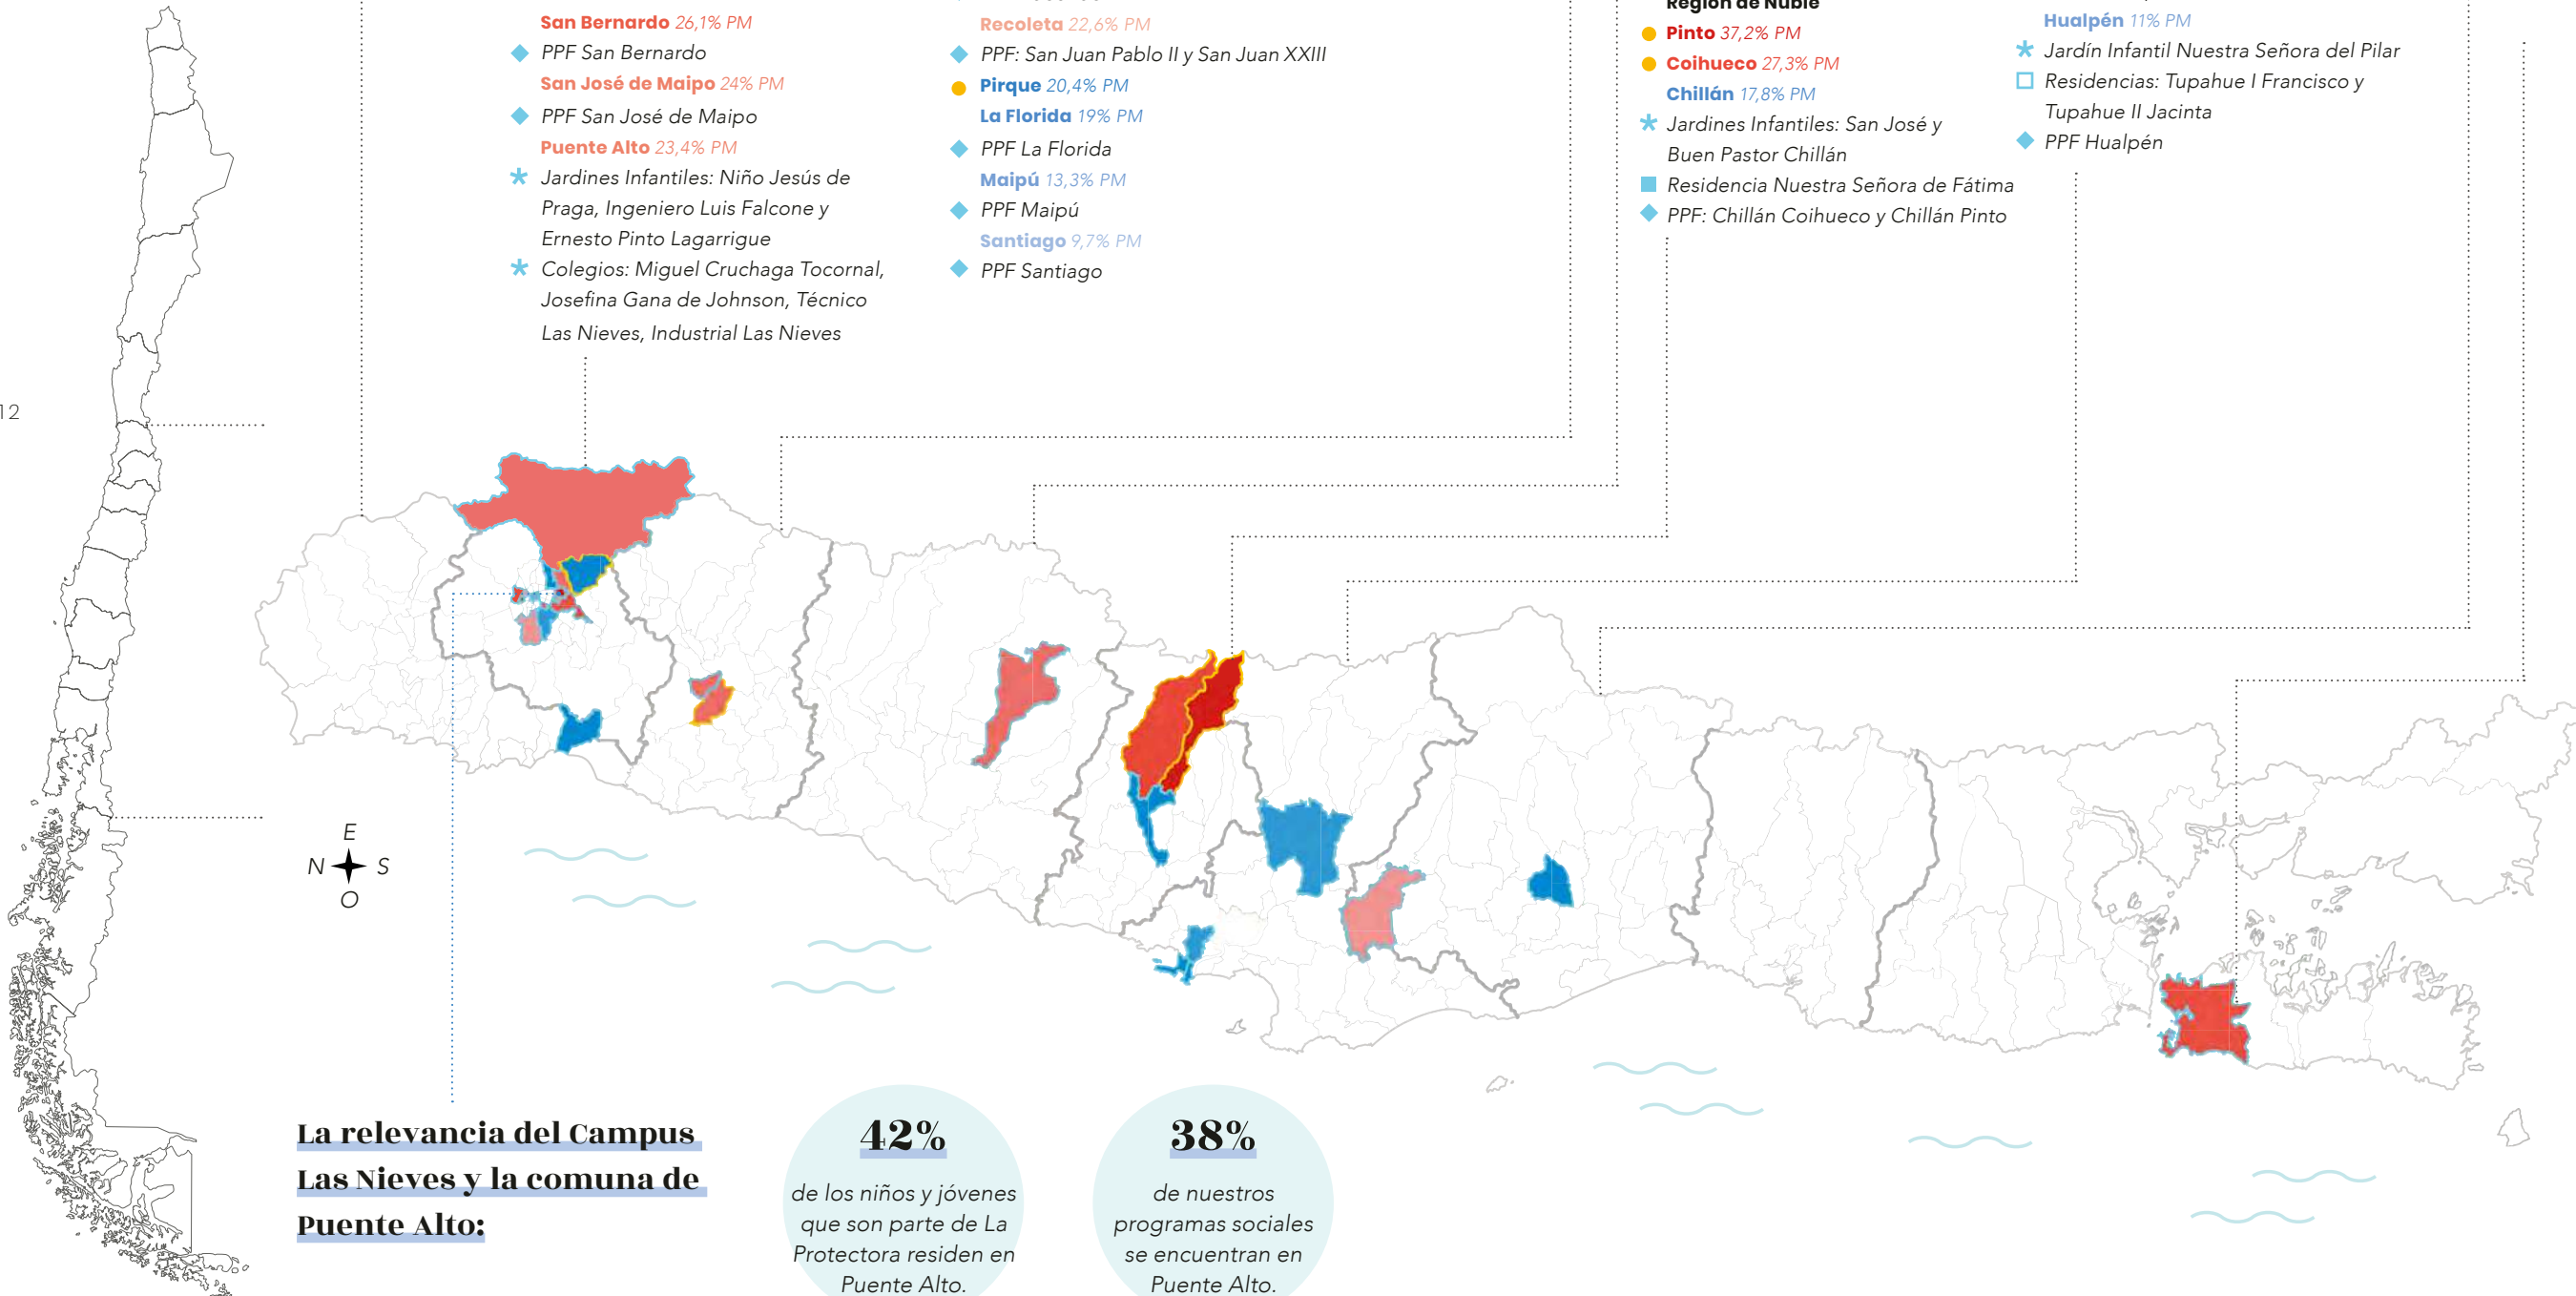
12

San Bernardo 26,1% PM
PPF San Bernardo
San José de Maipo 24% PM
PPF San José de Maipo
Puente Alto 23,4% PM
Jardines Infantiles: Niño Jesús de Praga, Ingeniero Luis Falcone y Ernesto Pinto Lagarrigue
Colegios: Miguel Cruchaga Tocornal, Josefina Gana de Johnson, Técnico Las Nieves, Industrial Las Nieves

Recoleta 22,6% PM
PPF: San Juan Pablo II y San Juan XXIII
Pirque 20,4% PM
La Florida 19% PM
PPF La Florida
Maipú 13,3% PM
PPF Maipú
Santiago 9,7% PM
PPF Santiago

Región de Ñuble
Pinto 37,2% PM
Coihueco 27,3% PM
Chillán 17,8% PM
Jardines Infantiles: San José y Buen Pastor Chillán
Residencia Nuestra Señora de Fátima
PPF: Chillán Coihueco y Chillán Pinto

Hualpén 11% PM
Jardín Infantil Nuestra Señora del Pilar
Residencias: Tupahue I Francisco y Tupahue II Jacinta
PPF Hualpén

E
N S
O

La relevancia del Campus Las Nieves y la comuna de Puente Alto:

42%
de los niños y jóvenes que son parte de La Protectora residen en Puente Alto.

38%
de nuestros programas sociales se encuentran en Puente Alto.